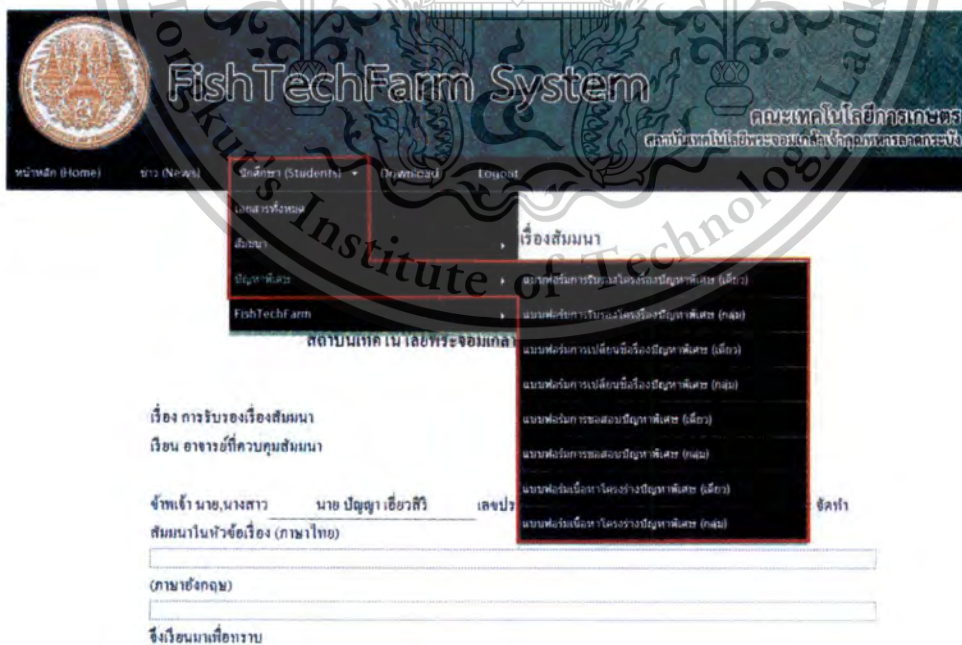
FishTechFarm System

คณะเทคโนโลยีการเกษตร
สถาบันเทคโนโลยีพระจอมเกล้าเจ้าคุณทหารลาดกระบัง

หน้าหลัก (Home) ข่าว (News) นักศึกษา (Students) Download Logout

เอกสารทั้งหมด
สัมมนา
ปัญหาพิเศษ
FishTechFarm

เรื่องสัมมนา

แบบฟอร์มการรับรองโครงร่างปัญหาพิเศษ (เดี่ยว)
แบบฟอร์มการรับรองโครงร่างปัญหาพิเศษ (กลุ่ม)
แบบฟอร์มการเปลี่ยนชื่อเรื่องปัญหาพิเศษ (เดี่ยว)
แบบฟอร์มการเปลี่ยนชื่อเรื่องปัญหาพิเศษ (กลุ่ม)
แบบฟอร์มการขอสอบปัญหาพิเศษ (เดี่ยว)
แบบฟอร์มการขอสอบปัญหาพิเศษ (กลุ่ม)
แบบฟอร์มเนื้อหาโครงร่างปัญหาพิเศษ (เดี่ยว)
แบบฟอร์มเนื้อหาโครงร่างปัญหาพิเศษ (กลุ่ม)

สถาบันเทคโนโลยีพระจอมเกล้า

เรื่อง การรับรองเรื่องสัมมนา
เรียน อาจารย์ที่ควบคุมสัมมนา

ข้าพเจ้า นาย,นางสาว นาย ปัญญา เอี่ยวสิริ เลขปร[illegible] จัดทำ สัมมนาในหัวข้อเรื่อง (ภาษาไทย)

(ภาษาอังกฤษ)

จึงเรียนมาเพื่อทราบ

Institute of Technology